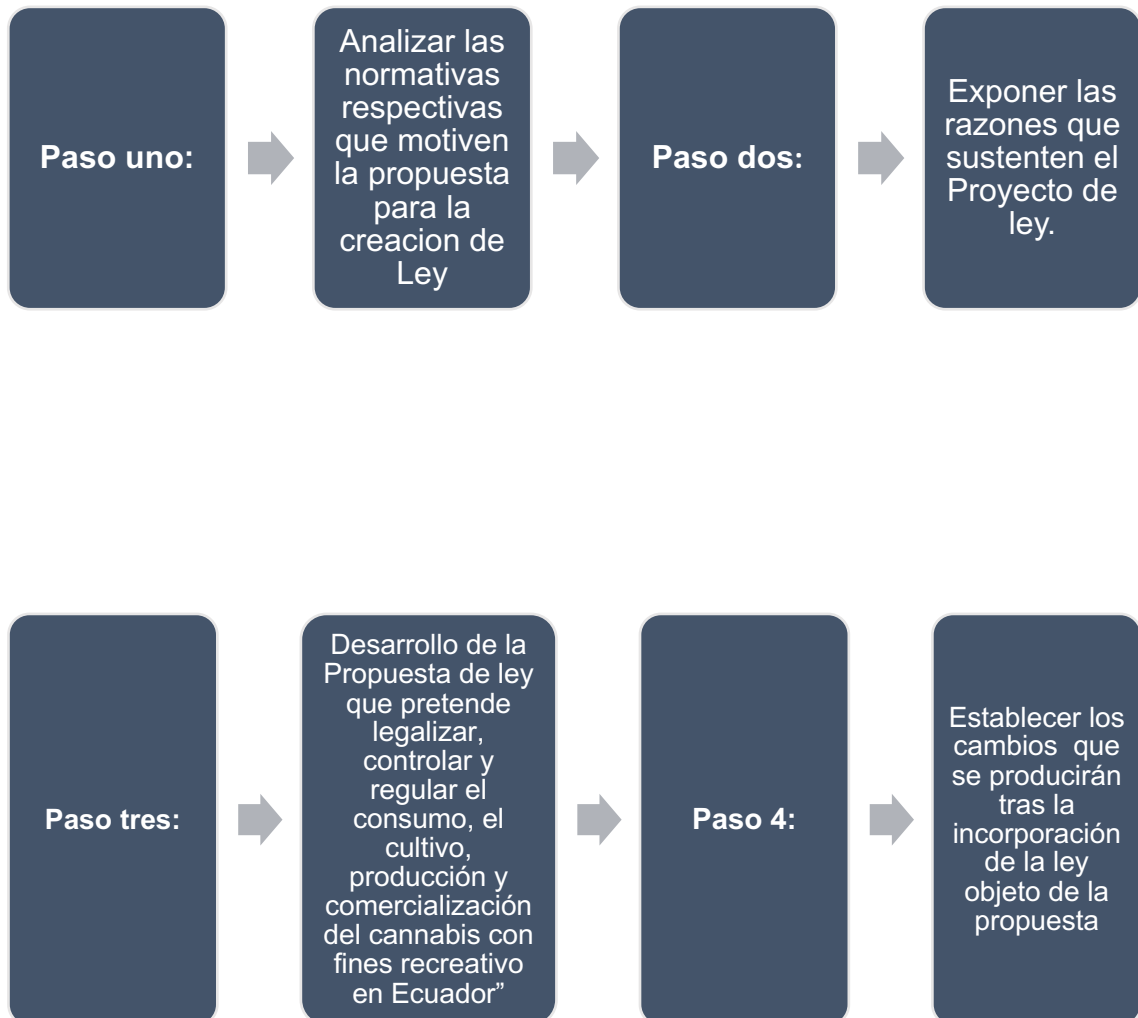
Paso uno:

Analizar las normativas respectivas que motiven la propuesta para la creacion de Ley

Paso dos:

Exponer las razones que sustenten el Proyecto de ley.

Paso tres:

Desarrollo de la Propuesta de ley que pretende legalizar, controlar y regular el consumo, el cultivo, producción y comercialización del cannabis con fines recreativo en Ecuador”

Paso 4:

Establecer los cambios que se producirán tras la incorporación de la ley objeto de la propuesta